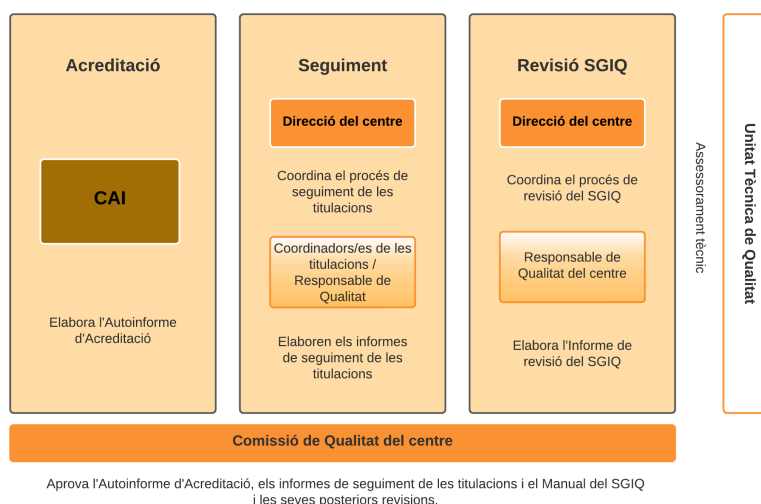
Acreditació

CAI

Elabora l'Autoinforme d'Acreditació

Seguiment

Direcció del centre

Coordina el procés de seguiment de les titulacions

Coordinadors/es de les titulacions / Responsable de Qualitat

Elaboren els informes de seguiment de les titulacions

Revisió SGIQ

Direcció del centre

Coordina el procés de revisió del SGIQ

Responsable de Qualitat del centre

Elabora l'Informe de revisió del SGIQ

Assessorament tècnic

Unitat Tècnica de Qualitat

Comissió de Qualitat del centre

Aprova l'Autoinforme d'Acreditació, els informes de seguiment de les titulacions i el Manual del SGIQ i les seves posteriors revisions.